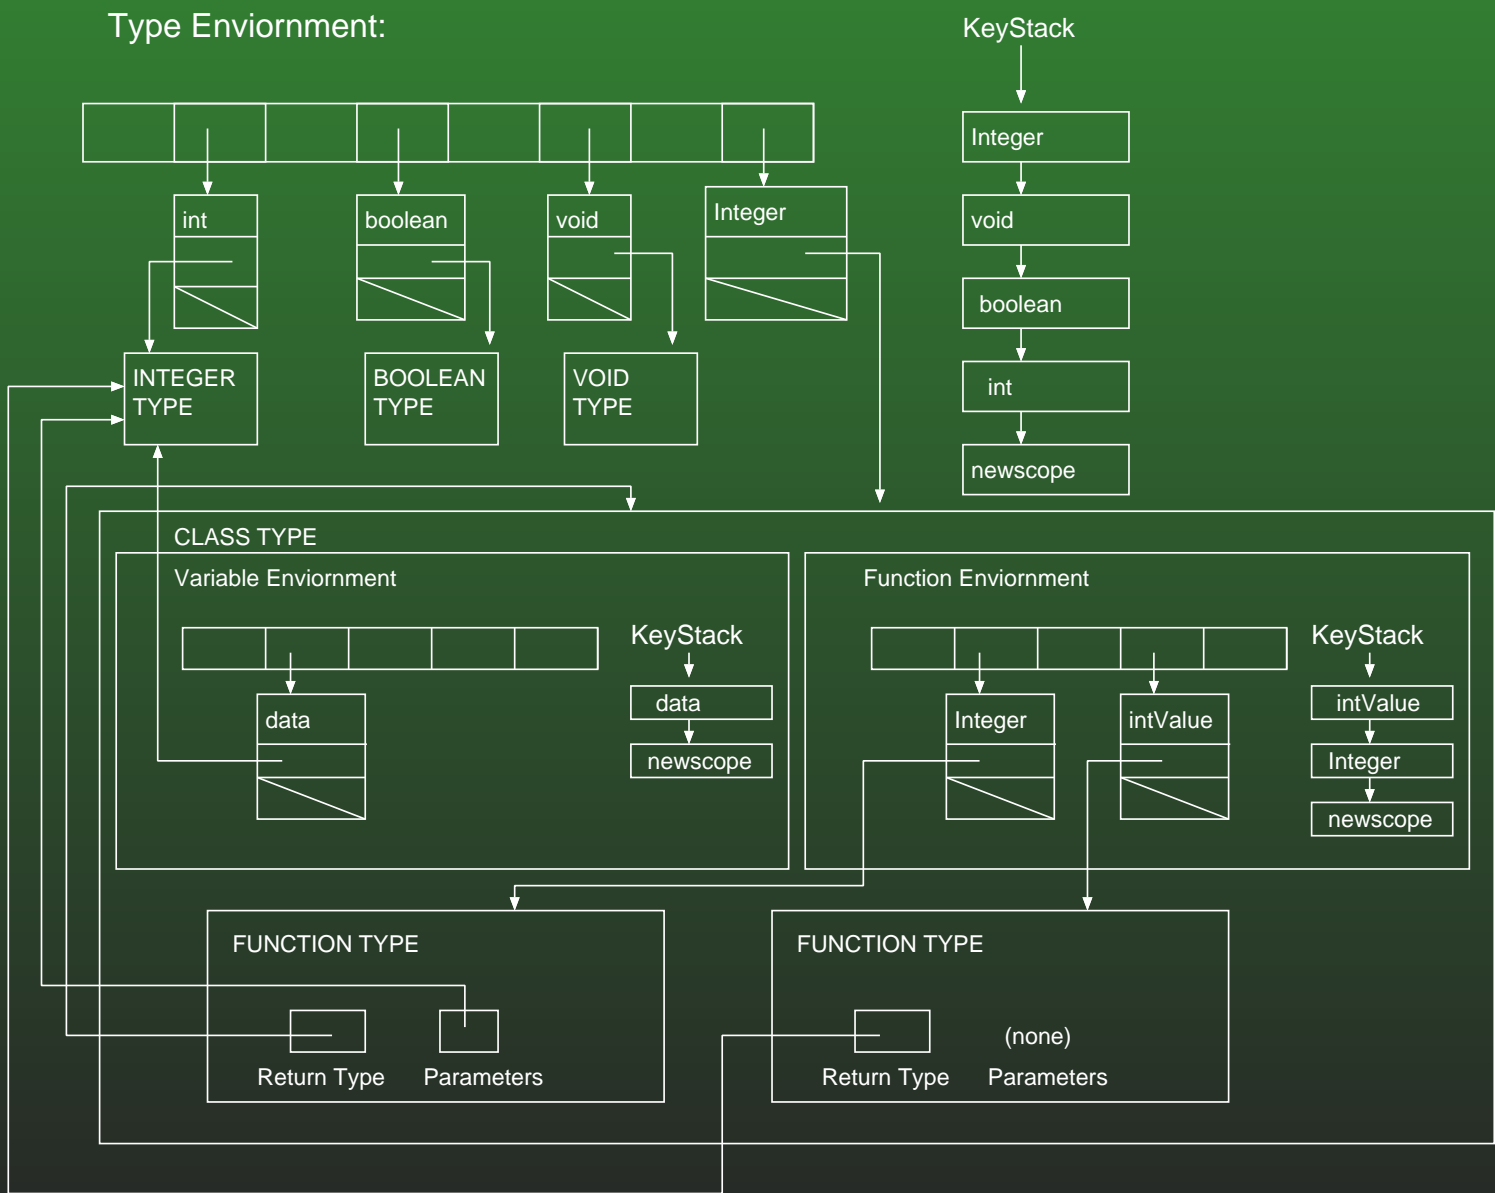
Type Enviornment:

KeyStack

Integer
void
boolean
int
newscope

int
boolean
void
Integer

INTEGER TYPE
BOOLEAN TYPE
VOID TYPE

CLASS TYPE

Variable Enviornment

KeyStack
data
newscope

data

Function Enviornment

KeyStack
intValue
Integer
newscope

Integer
intValue

FUNCTION TYPE
Return Type
Parameters

FUNCTION TYPE
(none)
Return Type
Parameters